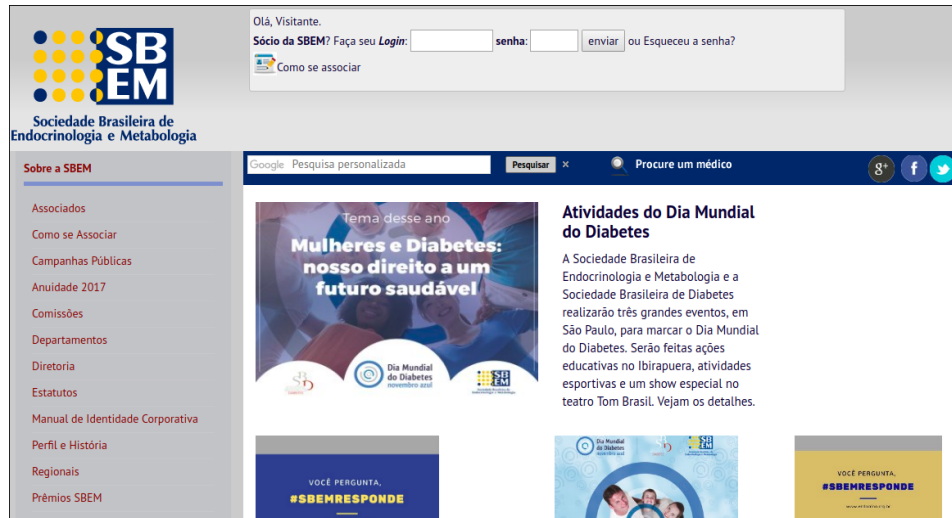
SBEM
Sociedade Brasileira de Endocrinologia e Metabologia

Olá, Visitante.
Sócio da SBEM? Faça seu Login: senha: enviar ou Esqueceu a senha?
Como se associar

Sobre a SBEM
Associados
Como se Associar
Campanhas Públicas
Anuidade 2017
Comissões
Departamentos
Diretoria
Estatutos
Manual de Identidade Corporativa
Perfil e História
Regionais
Prêmios SBEM

Google Pesquisa personalizada Pesquisar ×
Procure um médico

Tema desse ano
Mulheres e Diabetes: nosso direito a um futuro saudável
Dia Mundial do Diabetes novembro azul
SBEM

Atividades do Dia Mundial do Diabetes
A Sociedade Brasileira de Endocrinologia e Metabologia e a Sociedade Brasileira de Diabetes realizarão três grandes eventos, em São Paulo, para marcar o Dia Mundial do Diabetes. Serão feitas ações educativas no Ibirapuera, atividades esportivas e um show especial no teatro Tom Brasil. Vejam os detalhes.

VOCÊ PERGUNTA, #SBEMRESPONDE

Dia Mundial do Diabetes novembro azul
SBEM

VOCÊ PERGUNTA, #SBEMRESPONDE